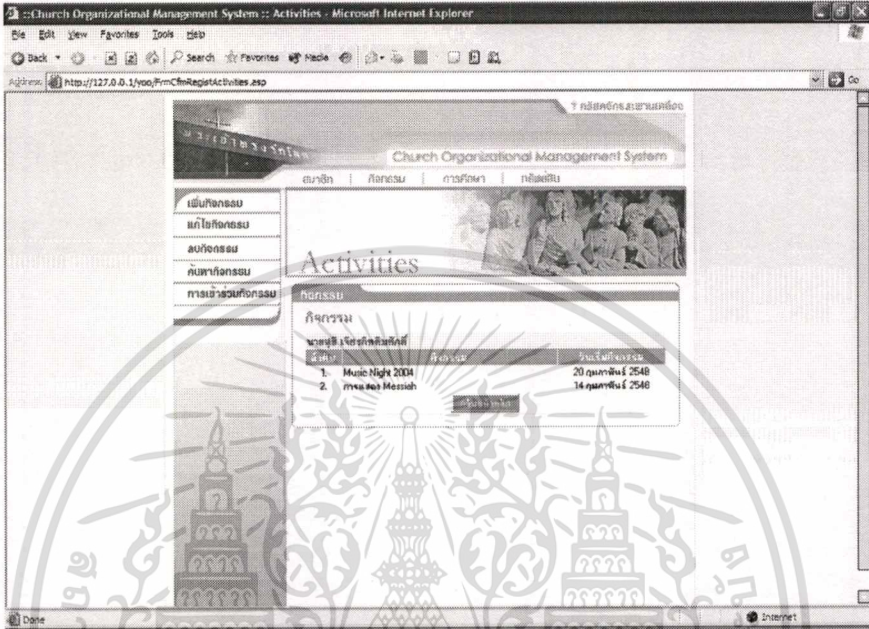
::Church Organizational Management System :: Activities - Microsoft Internet Explorer

File Edit View Favorites Tools Help

Back Search Favorites Media

Address http://127.0.0.1/yoo/FrmCfmRegistActivities.asp

Go

? กลับหน้ากระดานหลัก

Church Organizational Management System

สมาชิก | กิจกรรม | การศึกษา | กลับหน้าหลัก

เพิ่มกิจกรรม
แก้ไขกิจกรรม
ลบกิจกรรม
ค้นหากิจกรรม
การเข้าร่วมกิจกรรม

Activities

กิจกรรม

กิจกรรม

นายสุชิ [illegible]

| ลำดับ | กิจกรรม | วันเริ่มกิจกรรม |
|---|---|---|
| 1. | Music Night 2004 | 20 กุมภาพันธ์ 2548 |
| 2. | การแสดง Messiah | 14 กุมภาพันธ์ 2548 |

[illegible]

Done

Internet